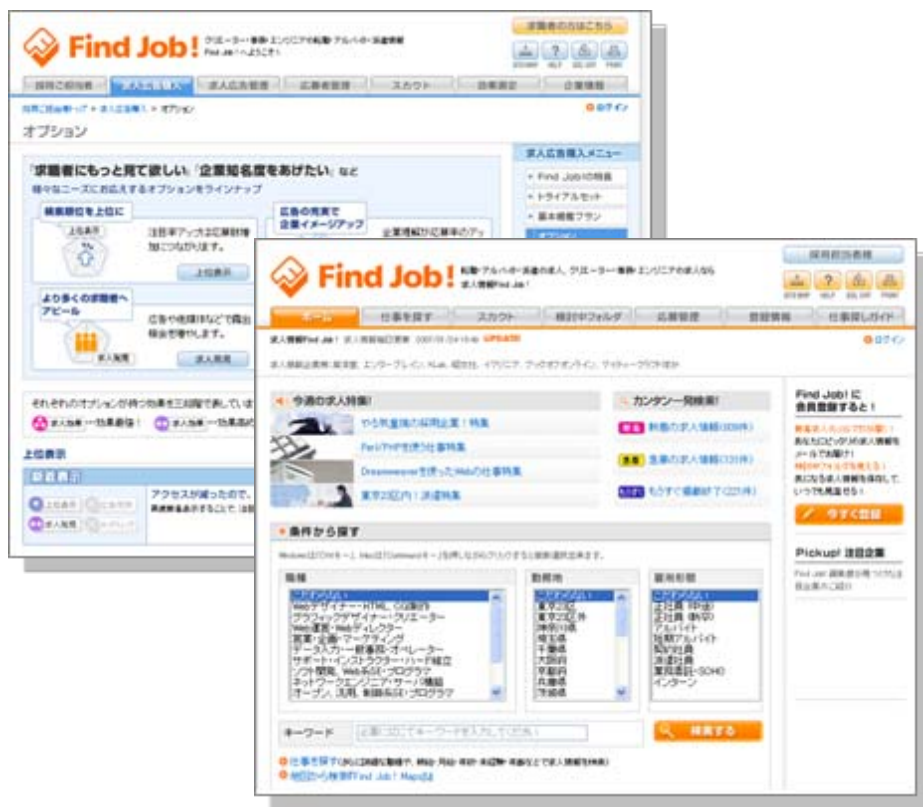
Find Job! クリエーター・事務・エンジニアの転職・アルバイト・派遣情報
Find Job!へようこそ!

求職者の方はこちら

DESIGN HELP SOL LIST PRINT

採用ご担当者 | 求人広告購入 | 求人広告管理 | 応募者管理 | スカウト | 目標設定 | 企業情報

採用ご担当者トップ > 求人広告購入 > オプション

オプション

ログイン

「求職者にもっと見て欲しい」「企業知名度をあげたい」など
様々なニーズにお応えするオプションをラインナップ

検索順位を上位に
上位表示
注目度アップ!応募数増加につながります。
上位表示

広告の充実で企業イメージアップ
企業情報から画像のアッ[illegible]

より多くの求職者へアピール
広告や地域ページなどで露出機会を増やします。
求人発見

求人広告購入メニュー
・Find Jobの特長
・トライアルセット
・基本掲載プラン
オプション

それぞれのオプションが持つ効果を三段階で表していま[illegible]
求人加算 …効果最強! 求人加算 …効果高め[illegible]

上位表示
目次表示
上位表示 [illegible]
求人発見 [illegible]
アクセスが減ったので、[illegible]
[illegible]

Find Job! 転職・アルバイト・派遣の求人、クリエーター・事務・エンジニアの求人なら
求人情報Find Job!

採用担当者様

DESIGN HELP SOL LIST PRINT

ホーム | 仕事を探す | スカウト | 検討中フォルダ | 応募管理 | 登録情報 | 仕事探しガイド

求人情報Find Job! 求人情報随時更新 2007/03/24 13:46 UPDATE

ログイン

求人掲載企業例:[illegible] エンジョーブレイン Klab 昭和社 イマジニア アップオブオンライン ティティー・グラフ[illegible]

今週の求人特集!
やる気重視の採用企業!特集
Perl/PHPを使う仕事特集
Dreamweaverを使ったWebの仕事特集
東京23区内!派遣特集

カンタン一発検索!
新着の求人情報(309件)
急募の求人情報(133件)
もうすぐ掲載終了(221件)

Find Job! に会員登録すると!
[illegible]
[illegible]
今すぐ登録

Pickup! 注目企業
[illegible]

条件から探す
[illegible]

職種
こだわらない
Webデザイナー・HTML、CG制作
グラフィックデザイナー・クリエーター
Web運営・Webディレクター
営業・企画・マーケティング
データ入力・一般事務・オペレーター
サポート・インストラクター・ハード組立
ソフト開発、Web系SE・プログラマ
ネットワークエンジニア・サーバ構築
オープン、汎用、制御系SE・プログラマ

勤務地
こだわらない
東京23区
東京23区外
神奈川県
埼玉県
千葉県
大阪府
京都府
兵庫県
茨城県

雇用形態
こだわらない
正社員(中途)
正社員(新卒)
アルバイト
短期アルバイト
契約社員
派遣社員
業務委託・SOHO
インターン

キーワード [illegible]
検索する

仕事を探す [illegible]
地図から検索!Find Job! Mapsβ